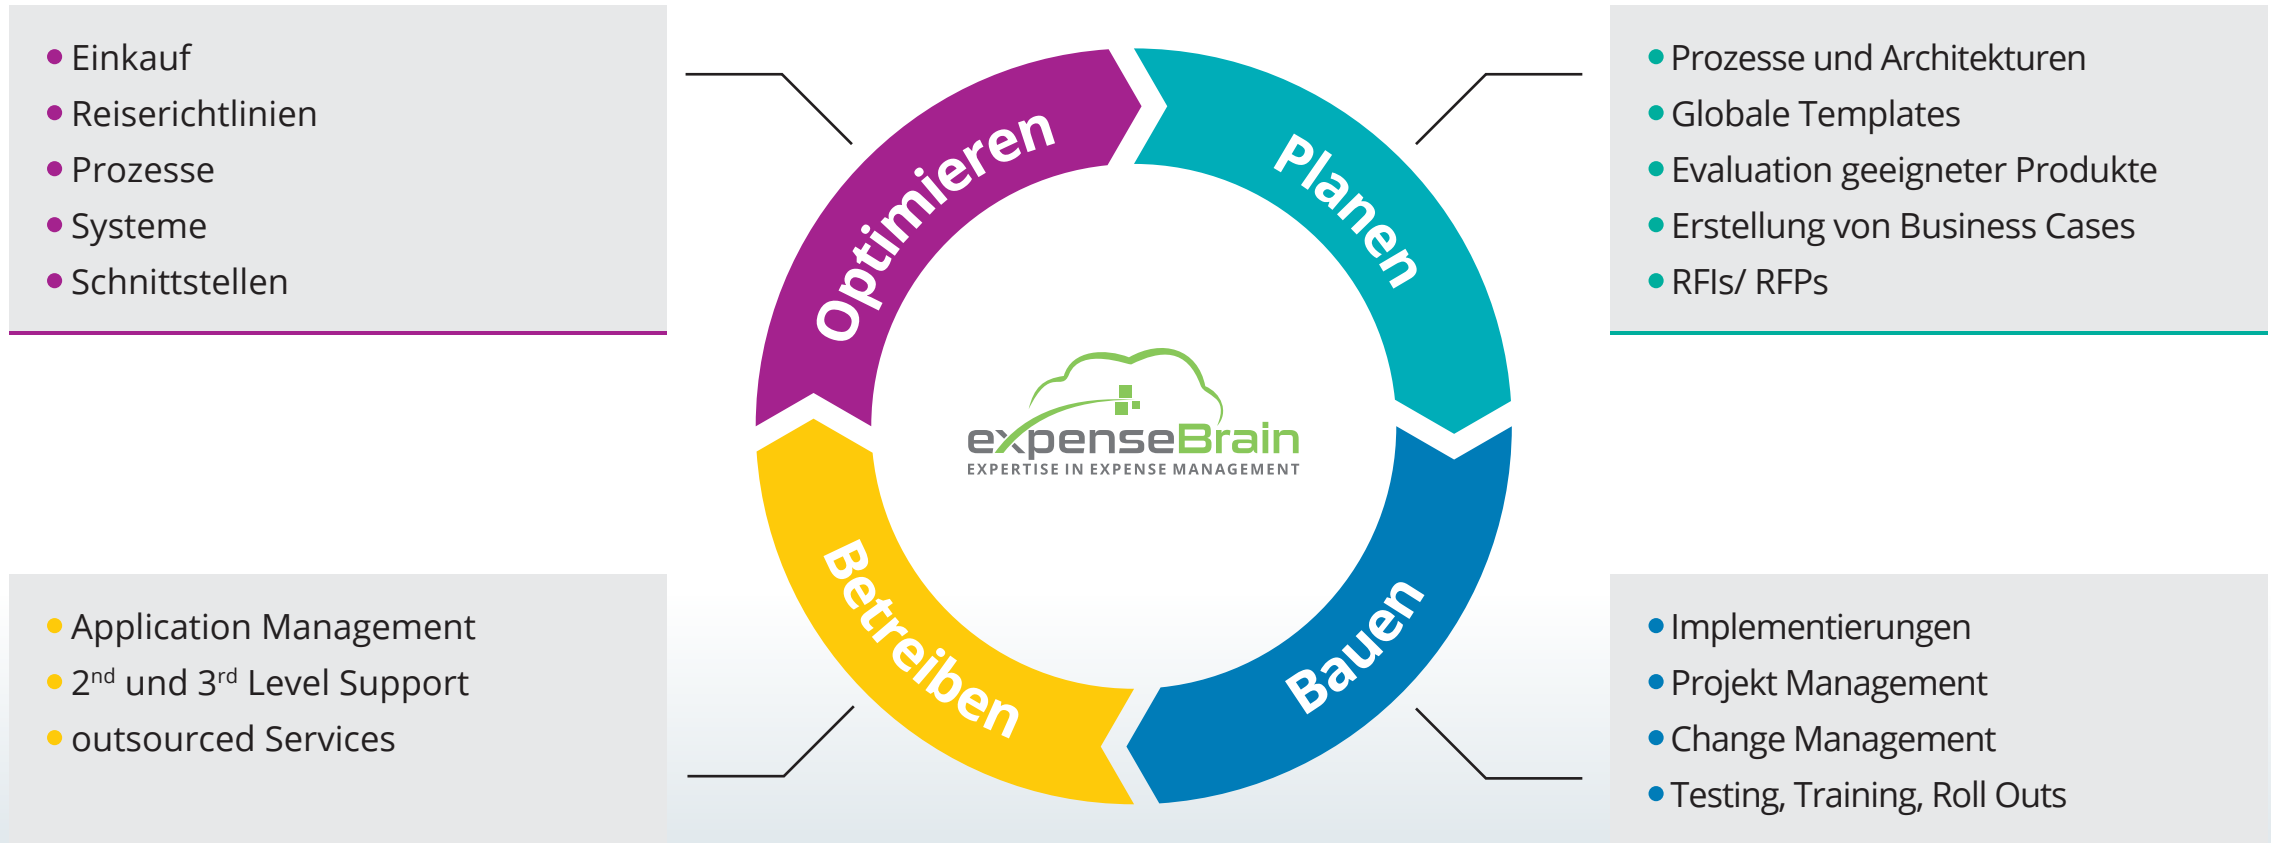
• Einkauf
• Reiserichtlinien
• Prozesse
• Systeme
• Schnittstellen

Optimieren

Planen

• Prozesse und Architekturen
• Globale Templates
• Evaluation geeigneter Produkte
• Erstellung von Business Cases
• RFIs/ RFPs

expenseBrain
EXPERTISE IN EXPENSE MANAGEMENT

• Application Management
• 2$^{nd}$ und 3$^{rd}$ Level Support
• outsourced Services

Betreiben

Bauen

• Implementierungen
• Projekt Management
• Change Management
• Testing, Training, Roll Outs